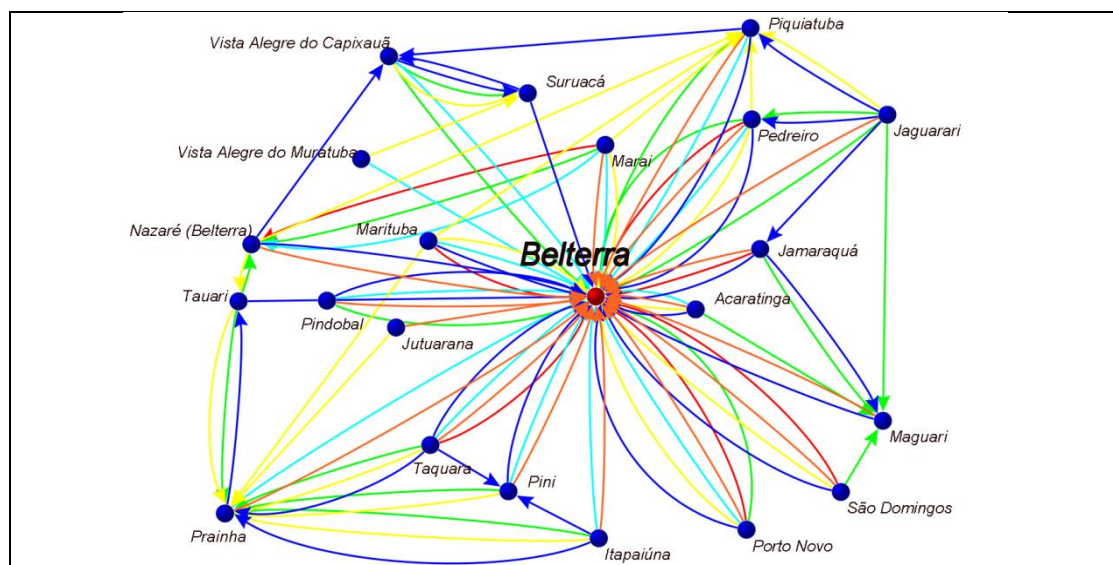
Piquiatuba
Vista Alegre do Capixauã
Suruacá
Jaguarari
Pedreiro
Vista Alegre do Muratuba
Marai
Nazaré (Belterra)
Marituba
Belterra
Jamaraquá
Tauari
Pindobal
Acaratinga
Jutuarana
Maguari
Taquara
Pini
São Domingos
Prainha
Itapaiúna
Porto Novo